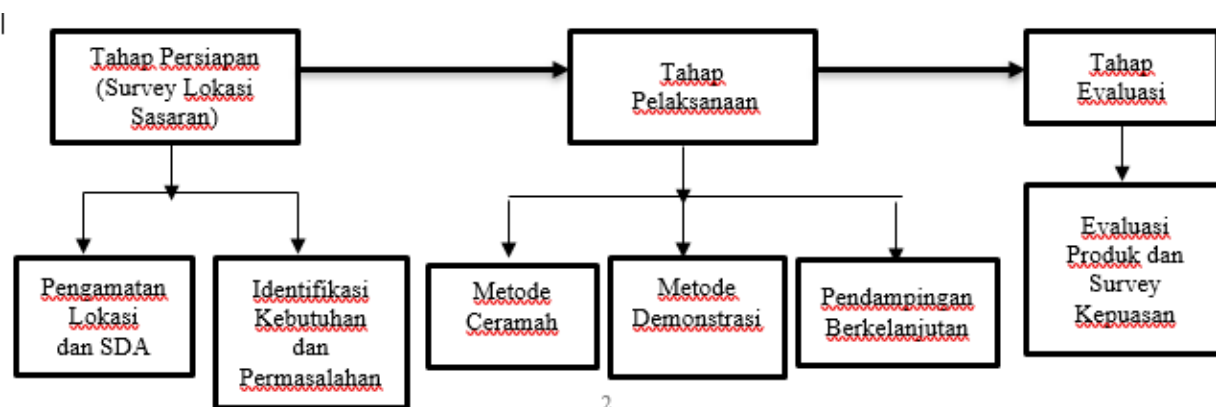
Tahap Persiapan (Survey Lokasi Sasaran)

Tahap Pelaksanaan

Tahap Evaluasi

Pengamatan Lokasi dan SDA

Identifikasi Kebutuhan dan Permasalahan

Metode Ceramah

Metode Demonstrasi

Pendampingan Berkelanjutan

Evaluasi Produk dan Survey Kepuasan

2